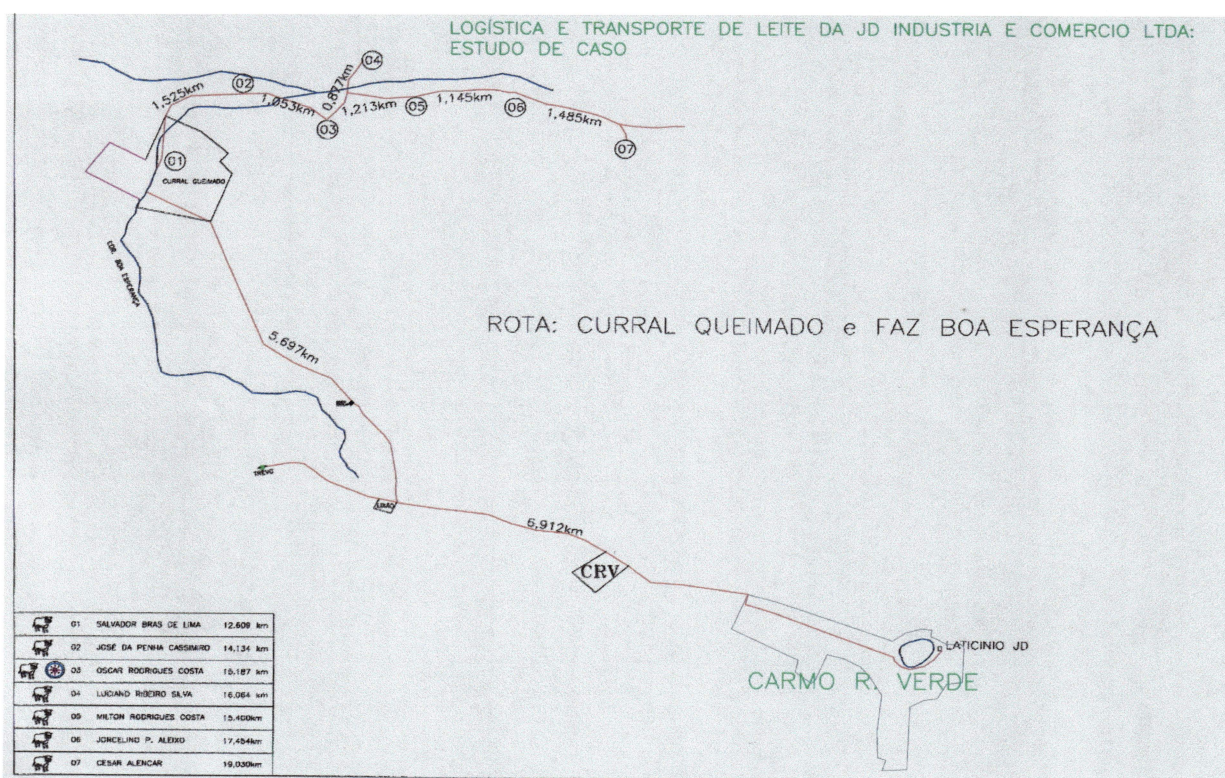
LOGÍSTICA E TRANSPORTE DE LEITE DA JD INDUSTRIA E COMERCIO LTDA: ESTUDO DE CASO

02
04
0,877km
1,525km
1,053km
1,213km
05
1,145km
06
1,485km
03
07
01
CURRAL QUEIMADO
COR. BOA ESPERANÇA

ROTA: CURRAL QUEIMADO e FAZ BOA ESPERANÇA

5,697km
6,912km
CRV
LATICINIO JD
CARMO R. VERDE

| | | | |
|---|---|---|---|
| | 01 | SALVADOR BRAS DE LIMA | 12.609 km |
| | 02 | JOSÉ DA PENHA CASSIMIRO | 14.134 km |
| | 03 | OSCAR RODRIGUES COSTA | 15.187 km |
| | 04 | LUCIANO RIBEIRO SILVA | 16.064 km |
| | 05 | MILTON RODRIGUES COSTA | 15.400km |
| | 06 | JORCELINO P. ALEIXO | 17.454km |
| | 07 | CESAR ALENCAR | 19.030km |